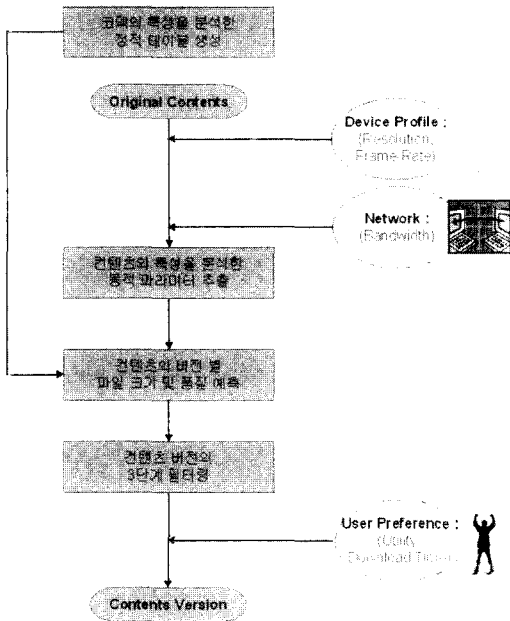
코덱의 특성을 분석한 정적 테이블 생성

Original Contents

Device Profile : (Resolution, Frame Rate)

Network : (Bandwidth)

컨텐츠의 특성을 분석한 동적 파라미터 추출

컨텐츠의 버전 별 파일 크기 및 품질 예측

컨텐츠 버전의 3단계 필터링

User Preference : (Utility, Download Time)

Contents Version